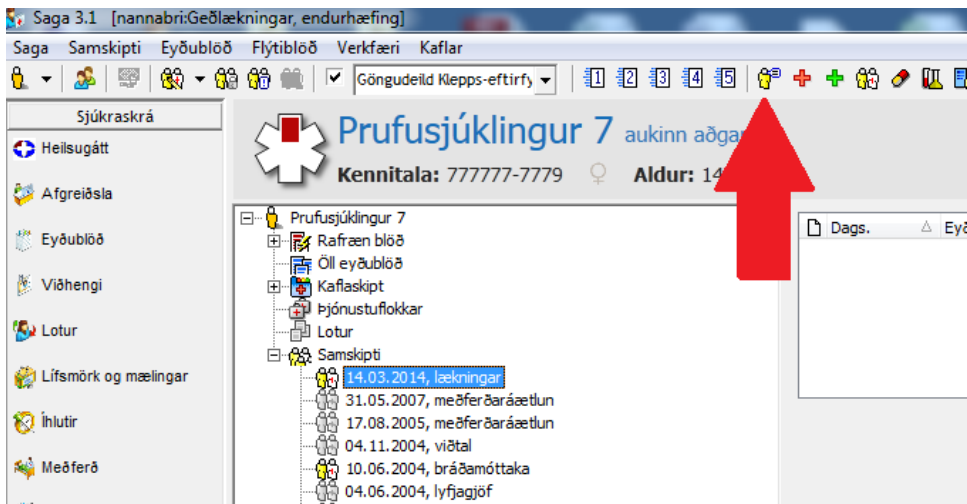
Saga 3.1 [nannabri:Geðlækningar, endurhæfing]

Saga Samskipti Eyðublöð Flýtiblöð Verkfæri Kaflar

Göngudeild Klepps-eftirfy

1 2 3 4 5

Sjúkraskrá

Heilsugátt

Afgreiðsla

Eyðublöð

Viðhengi

Lotur

Lífsmörk og mælingar

Íhlutir

Meðferð

Prufusjúklingur 7 aukinn aðgan

Kennitala: 777777-7779 Aldur: 14

Prufusjúklingur 7
Rafræn blöð
Öll eyðublöð
Kaflaskipt
Þjónustuflokkar
Lotur
Samskipti
14.03.2014, lækningar
31.05.2007, meðferðaráætlun
17.08.2005, meðferðaráætlun
04.11.2004, viðtal
10.06.2004, bráðamóttaka
04.06.2004, lyfjagjöf

Dags. Eyð